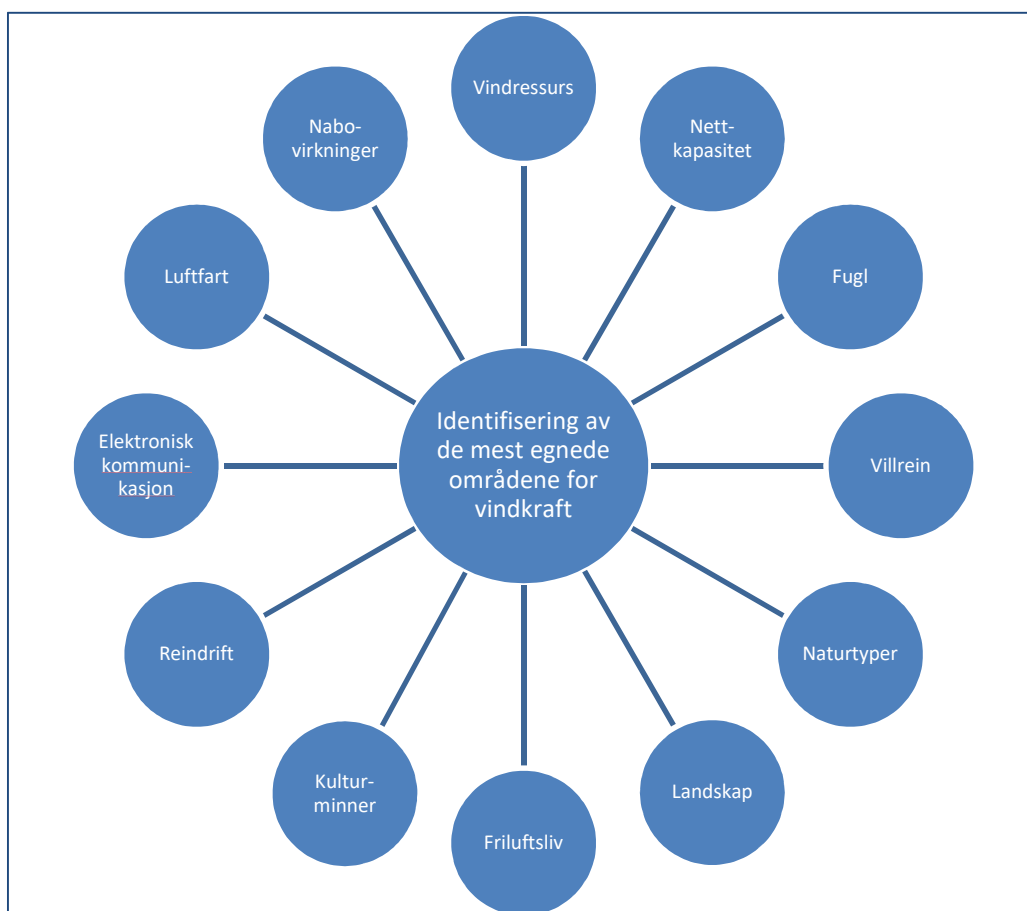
Identifisering av de mest egnede områdene for vindkraft

Vindressurs

Nett-
kapasitet

Fugl

Villrein

Naturtyper

Landskap

Friluftsliv

Kultur-
minner

Reindrift

Elektronisk kommuni-
kasjon

Luftfart

Nabo-
virkninger